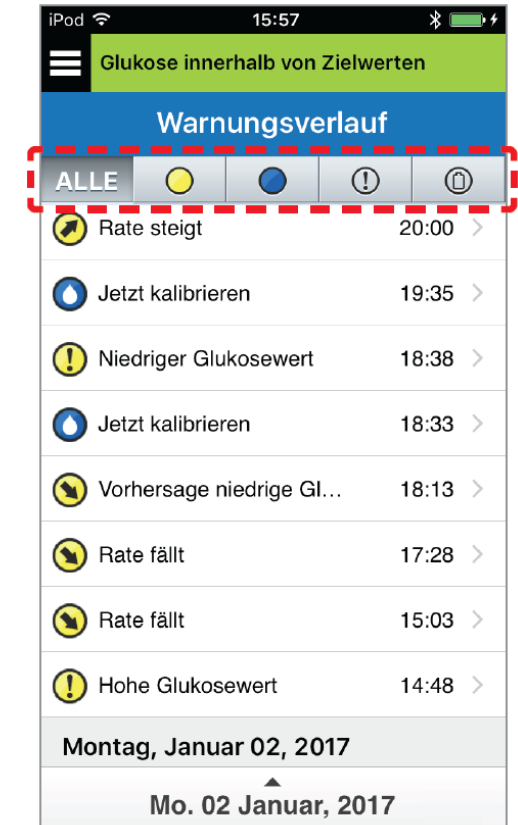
iPod 15:57

Glukose innerhalb von Zielwerten

Warnungsverlauf

ALLE

Rate steigt 20:00
Jetzt kalibrieren 19:35
Niedriger Glukosewert 18:38
Jetzt kalibrieren 18:33
Vorhersage niedrige Gl… 18:13
Rate fällt 17:28
Rate fällt 15:03
Hohe Glukosewert 14:48

Montag, Januar 02, 2017

Mo. 02 Januar, 2017